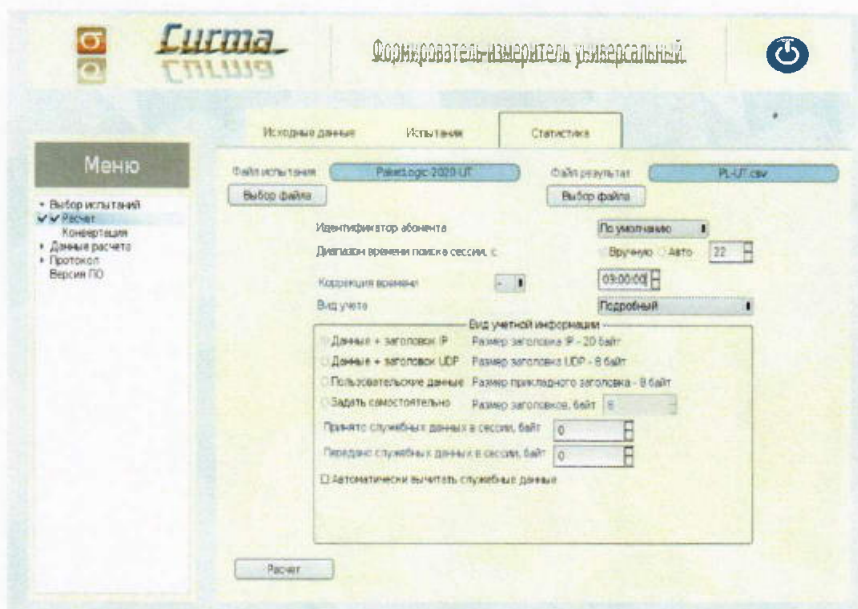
Curma

Формирователь-измеритель универсальный

Исходные данные | Испытания | Статистика

Меню

• Выбор испытаний
✔ Расчет
Конвертация
• Данные расчета
• Протокол
Версия ПО

Файл испытания PaketLogic 2020 UT
Выбор файла

Файл результат PL-UT.csv
Выбор файла

Идентификатор абонента По умолчанию
Диапазон времени поиска сессии, с Вручную Авто 22
Коррекция времени - 03:00:00
Вид учета Подробный

Вид учетной информации
Данные + заголовок IP Размер заголовка IP - 20 байт
Данные + заголовок UDP Размер заголовка UDP - 8 байт
Пользовательские данные Размер прикладного заголовка - 8 байт
Задать самостоятельно Размер заголовков, байт 6
Принято служебных данных в сессии, байт 0
Передано служебных данных в сессии, байт 0
Автоматически вычитать служебные данные

Расчет